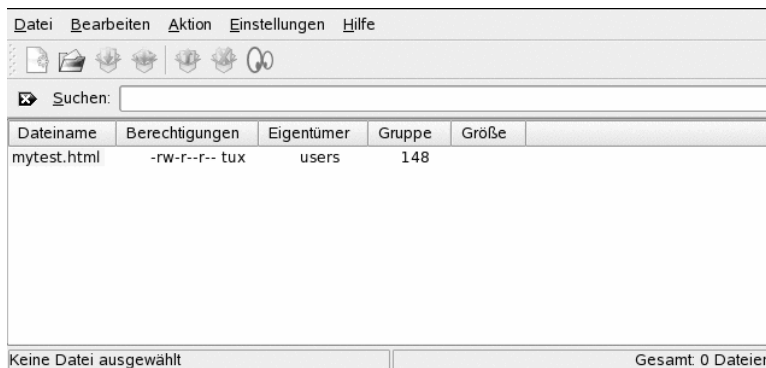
Datei Bearbeiten Aktion Einstellungen Hilfe

Suchen:

| Dateiname | Berechtigungen | Eigentümer | Gruppe | Größe |
|---|---|---|---|---|
| mytest.html | -rw-r--r-- tux | users | 148 | |

Keine Datei ausgewählt

Gesamt: 0 Dateien